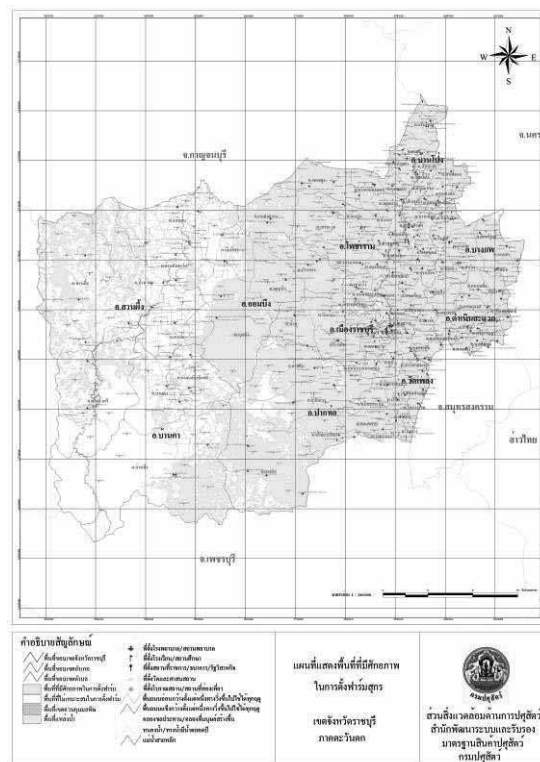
N
W E
S

จ.นคร
จ.กาญจนบุรี
อ.บ้านโป่ง
อ.โพธาราม
อ.บางแพ
อ.สวนผึ้ง
อ.จอมบึง
อ.เมืองราชบุรี
อ.ดำเนินสะดวก
อ.วัดเพลง
อ.ปากท่อ
จ.สมุทรสงคราม
อ.บ้านคา
อ่าวไทย
จ.เพชรบุรี

คำอธิบายสัญลักษณ์
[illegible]

แผนที่แสดงพื้นที่ที่มีศักยภาพ
ในการตั้งฟาร์มสุกร

เขตจังหวัดราชบุรี
ภาคตะวันตก

กรมปศุสัตว์
ส่วนสิ่งแวดล้อมด้านการปศุสัตว์
สำนักพัฒนาระบบและรับรอง
มาตรฐานสินค้าปศุสัตว์
กรมปศุสัตว์